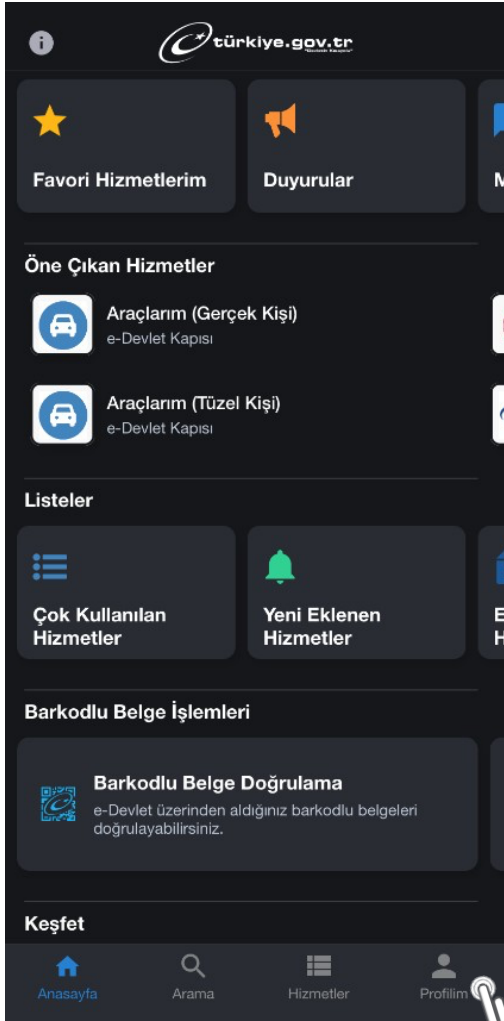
türkiye.gov.tr

Favori Hizmetlerim

Duyurular

M

Öne Çıkan Hizmetler

Araçlarım (Gerçek Kişi)
e-Devlet Kapısı

Araçlarım (Tüzel Kişi)
e-Devlet Kapısı

Listeler

Çok Kullanılan Hizmetler

Yeni Eklenen Hizmetler

E
H

Barkodlu Belge İşlemleri

Barkodlu Belge Doğrulama
e-Devlet üzerinden aldığınız barkodlu belgeleri doğrulayabilirsiniz.

Keşfet

Anasayfa

Arama

Hizmetler

Profilim